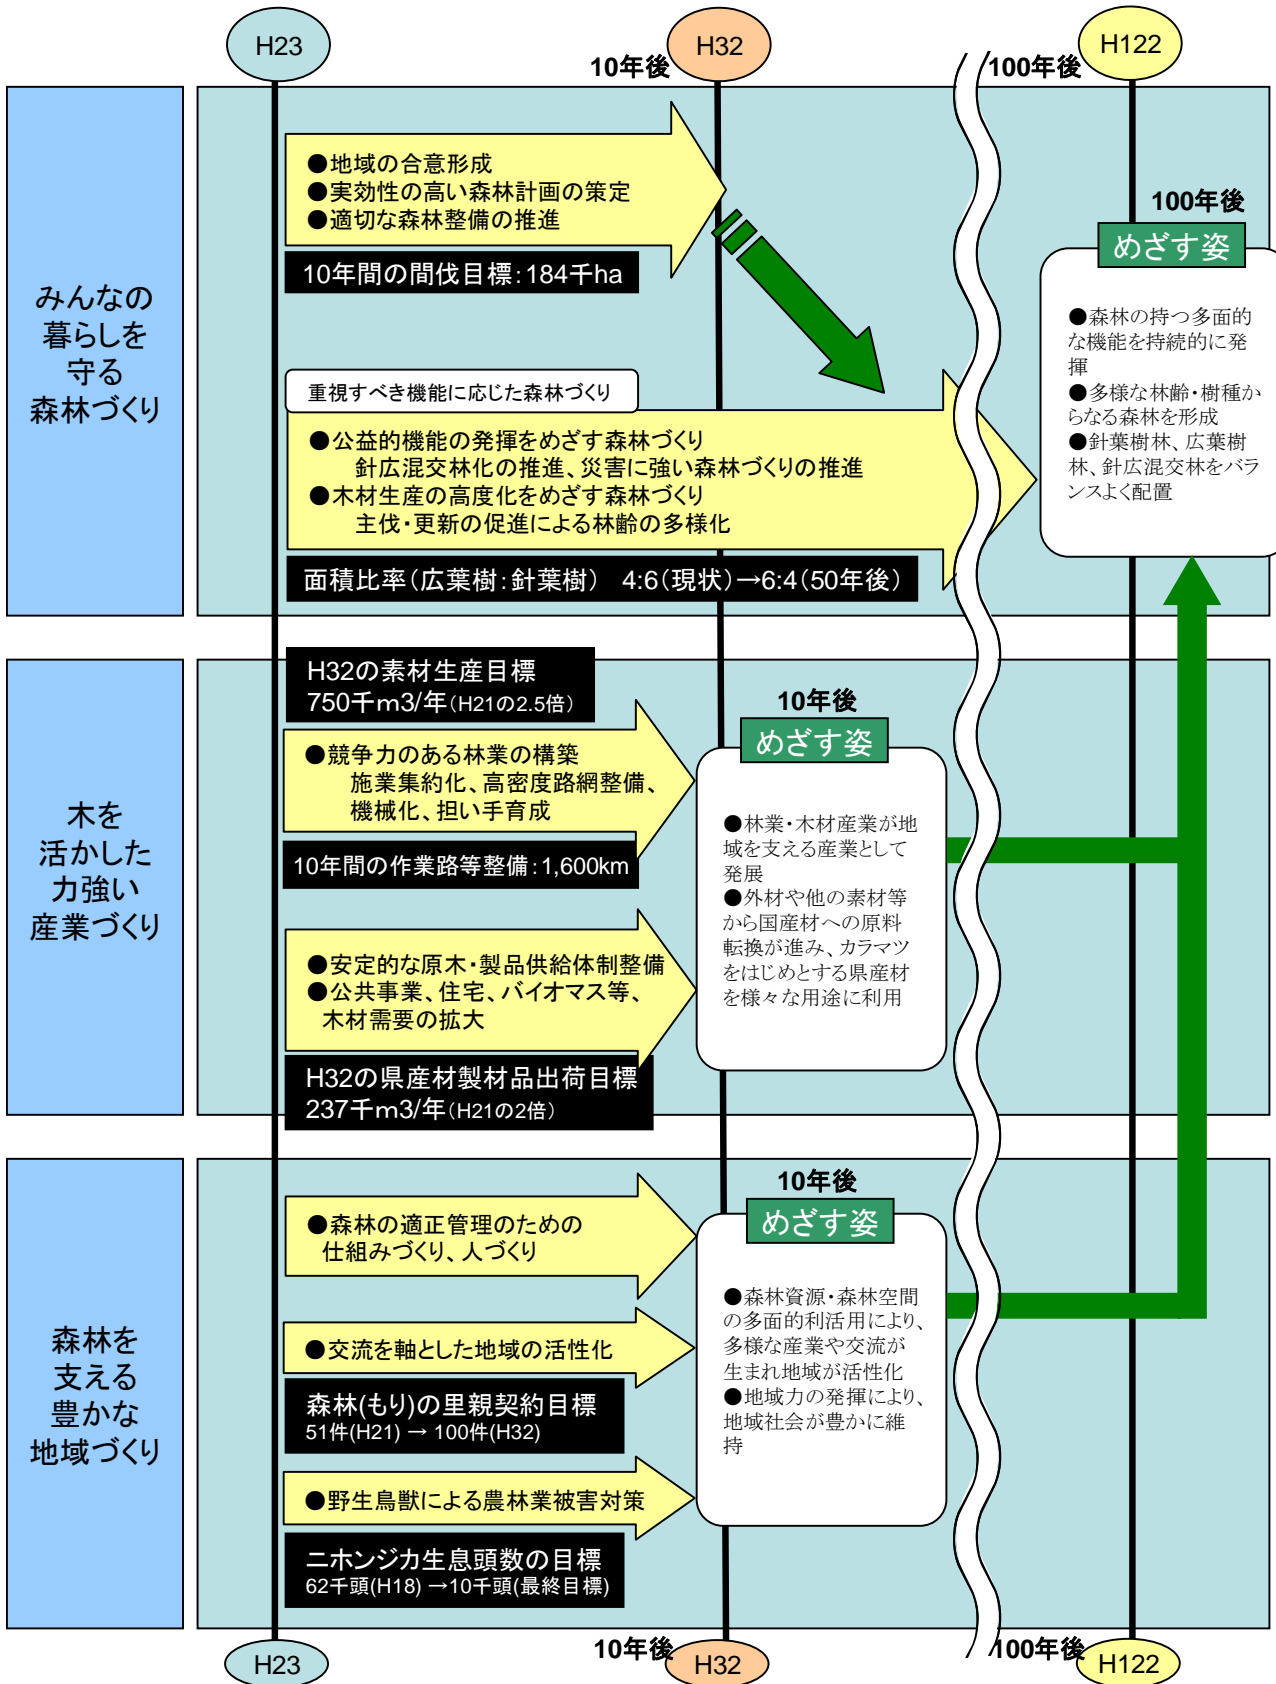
H23

10年後 H32

100年後 H122

みんなの暮らしを守る森林づくり

●地域の合意形成
●実効性の高い森林計画の策定
●適切な森林整備の推進

10年間の間伐目標:184千ha

100年後

めざす姿

●森林の持つ多面的な機能を持続的に発揮
●多様な林齢・樹種からなる森林を形成
●針葉樹林、広葉樹林、針広混交林をバランスよく配置

重視すべき機能に応じた森林づくり

●公益的機能の発揮をめざす森林づくり
針広混交林化の推進、災害に強い森林づくりの推進
●木材生産の高度化をめざす森林づくり
主伐・更新の促進による林齢の多様化

面積比率(広葉樹:針葉樹) 4:6(現状)→6:4(50年後)

木を活かした力強い産業づくり

H32の素材生産目標
750千m3/年(H21の2.5倍)

●競争力のある林業の構築
施業集約化、高密度路網整備、機械化、担い手育成

10年間の作業路等整備:1,600km

10年後

めざす姿

●林業・木材産業が地域を支える産業として発展
●外材や他の素材等から国産材への原料転換が進み、カラマツをはじめとする県産材を様々な用途に利用

●安定的な原木・製品供給体制整備
●公共事業、住宅、バイオマス等、木材需要の拡大

H32の県産材製材品出荷目標
237千m3/年(H21の2倍)

森林を支える豊かな地域づくり

●森林の適正管理のための仕組みづくり、人づくり

10年後

めざす姿

●森林資源・森林空間の多面的利活用により、多様な産業や交流が生まれ地域が活性化
●地域力の発揮により、地域社会が豊かに維持

●交流を軸とした地域の活性化

森林(もり)の里親契約目標
51件(H21) → 100件(H32)

●野生鳥獣による農林業被害対策

ニホンジカ生息頭数の目標
62千頭(H18) →10千頭(最終目標)

H23

10年後 H32

100年後 H122